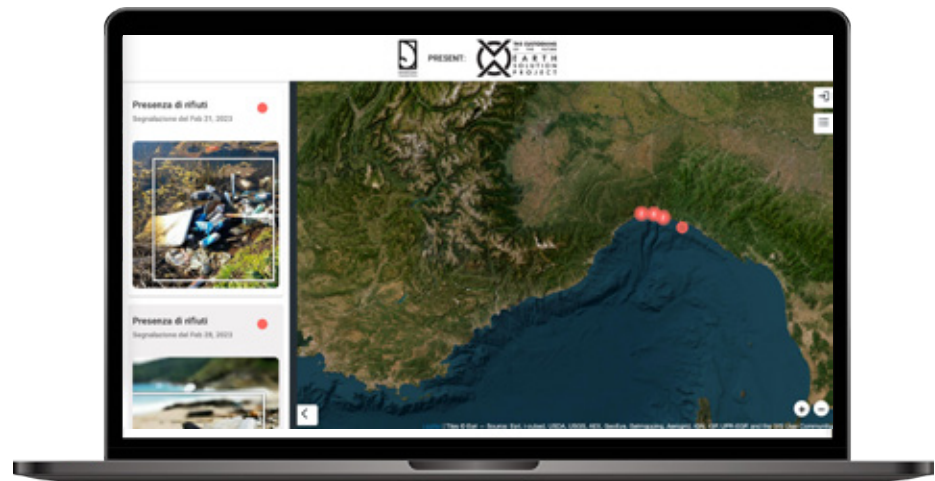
PRESENT:

EARTH SOLUTION PROJECT

Presenza di rifiuti
Segnalazione del Feb 21, 2023

Presenza di rifiuti
Segnalazione del Feb 28, 2023

Tiles © Esri — Source: Esri, i-cubed, USDA, USGS, AEX, GeoEye, Getmapping, Aerogrid, IGN, IGP, UPR-EGP, and the GIS User Community